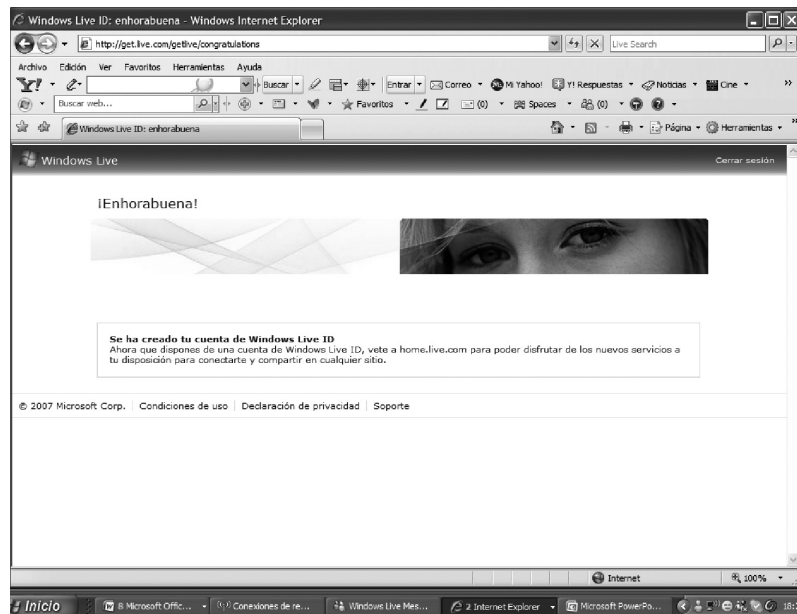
Windows Live ID: enhorabuena - Windows Internet Explorer

http://get.live.com/getlive/congratulations

Live Search

Archivo Edición Ver Favoritos Herramientas Ayuda

Buscar · Entrar · Correo · Mi Yahoo! · Y! Respuestas · Noticias · Cine

Buscar web... · Favoritos · (0) · Spaces · (0)

Windows Live ID: enhorabuena

Página · Herramientas

Windows Live

Cerrar sesión

¡Enhorabuena!

Se ha creado tu cuenta de Windows Live ID
Ahora que dispones de una cuenta de Windows Live ID, vete a home.live.com para poder disfrutar de los nuevos servicios a tu disposición para conectarte y compartir en cualquier sitio.

© 2007 Microsoft Corp. | Condiciones de uso | Declaración de privacidad | Soporte

Internet

100%

Inicio

8 Microsoft Offic... · Conexiones de re... · Windows Live Mes... · 2 Internet Explorer · Microsoft PowerPo...

18: